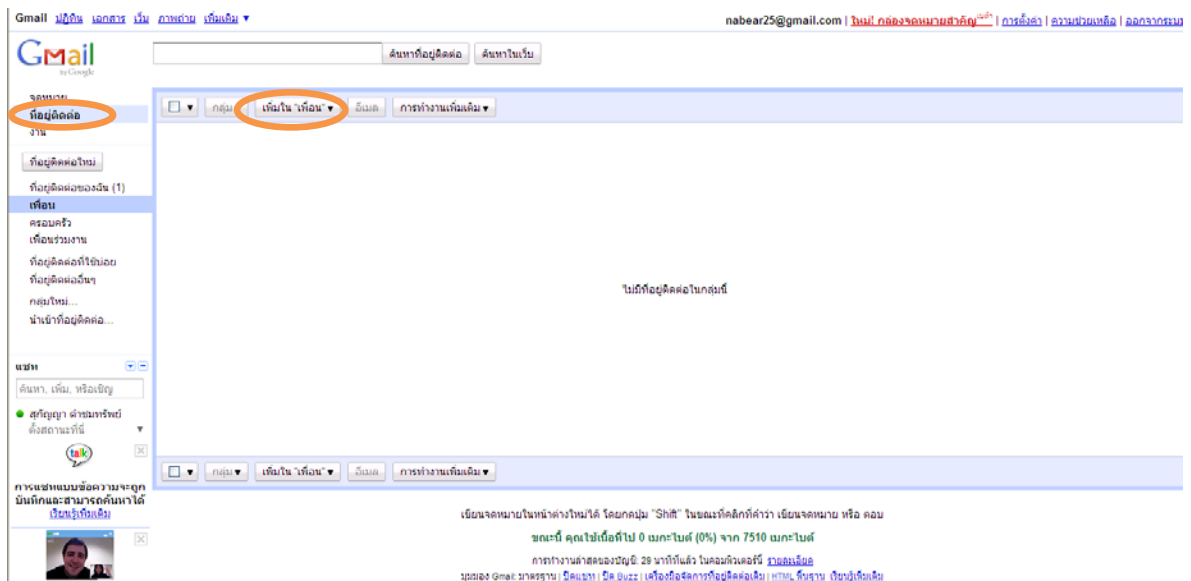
Gmail ปฏิทิน เอกสาร เว็บ ภาพถ่าย เพิ่มเติม ▾

nabear25@gmail.com | ใหม่! กล่องจดหมายสำคัญ | การตั้งค่า | ความช่วยเหลือ | ออกจากระบบ

Gmail by Google

ค้นหาที่อยู่ติดต่อ ค้นหาในเว็บ

จดหมาย
ที่อยู่ติดต่อ
งาน

ที่อยู่ติดต่อใหม่

ที่อยู่ติดต่อของฉัน (1)
เพื่อน
ครอบครัว
เพื่อนร่วมงาน

ที่อยู่ติดต่อที่ใช้บ่อย
ที่อยู่ติดต่ออื่นๆ

กลุ่มใหม่...
นำเข้าที่อยู่ติดต่อ...

กลุ่ม ▾ เพิ่มใน "เพื่อน" ▾ อีเมล การทำงานเพิ่มเติม ▾

ไม่มีที่อยู่ติดต่อในกลุ่มนี้

กลุ่ม ▾ เพิ่มใน "เพื่อน" ▾ อีเมล การทำงานเพิ่มเติม ▾

แชท

ค้นหา, เพิ่ม, หรือเชิญ

สุกัญญา คำชมทรัพย์
ตั้งสถานะที่นี่

talk

การแชทแบบข้อความจะถูกบันทึกและสามารถค้นหาได้
เรียนรู้เพิ่มเติม

เขียนจดหมายในหน้าต่างใหม่ได้ โดยกดปุ่ม "Shift" ในขณะที่คลิกที่คำว่า เขียนจดหมาย หรือ ตอบ

ขณะนี้ คุณใช้เนื้อที่ไป 0 เมกะไบต์ (0%) จาก 7510 เมกะไบต์

การทำงานล่าสุดของบัญชี: 28 นาทีที่แล้ว ในคอมพิวเตอร์นี้ รายละเอียด

มุมมอง Gmail: มาตรฐาน | ปิดแชท | ปิด Buzz | เครื่องมือจัดการที่อยู่ติดต่อเดิม | HTML พื้นฐาน เรียนรู้เพิ่มเติม